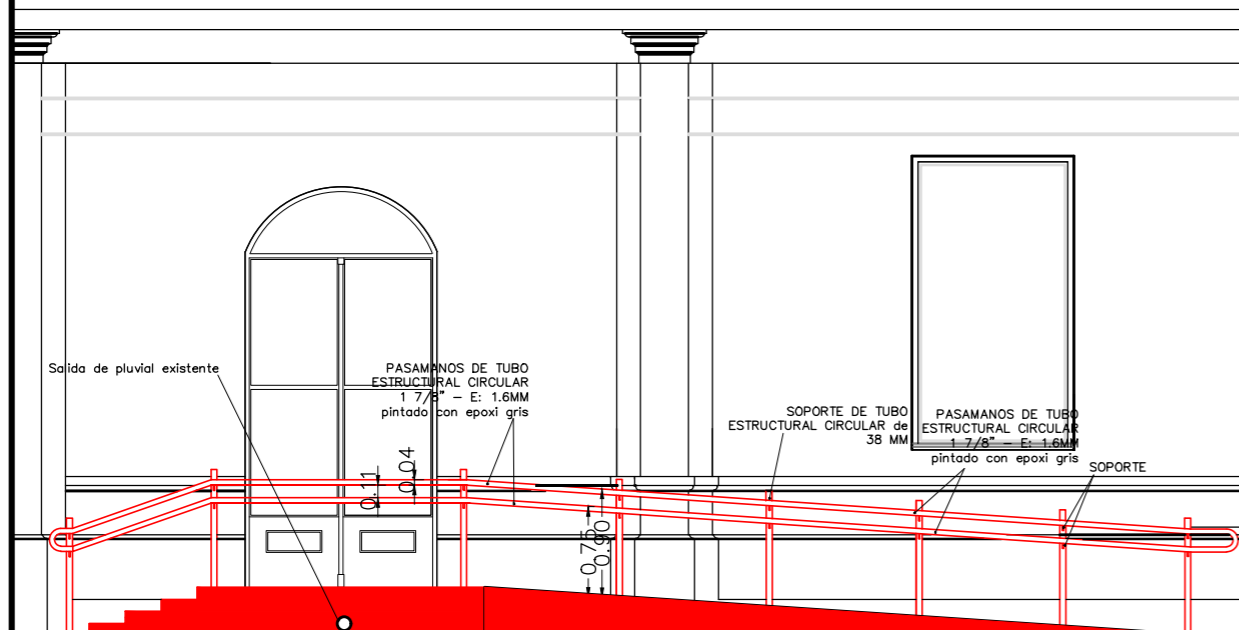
Salida de pluvial existente

PASAMANOS DE TUBO ESTRUCTURAL CIRCULAR 1 7/8" – E: 1.6MM pintado con epoxi gris

SOPORTE DE TUBO ESTRUCTURAL CIRCULAR de 38 MM

PASAMANOS DE TUBO ESTRUCTURAL CIRCULAR 1 7/8" – E: 1.6MM pintado con epoxi gris

SOPORTE

0.11

0.04

0.75

0.90